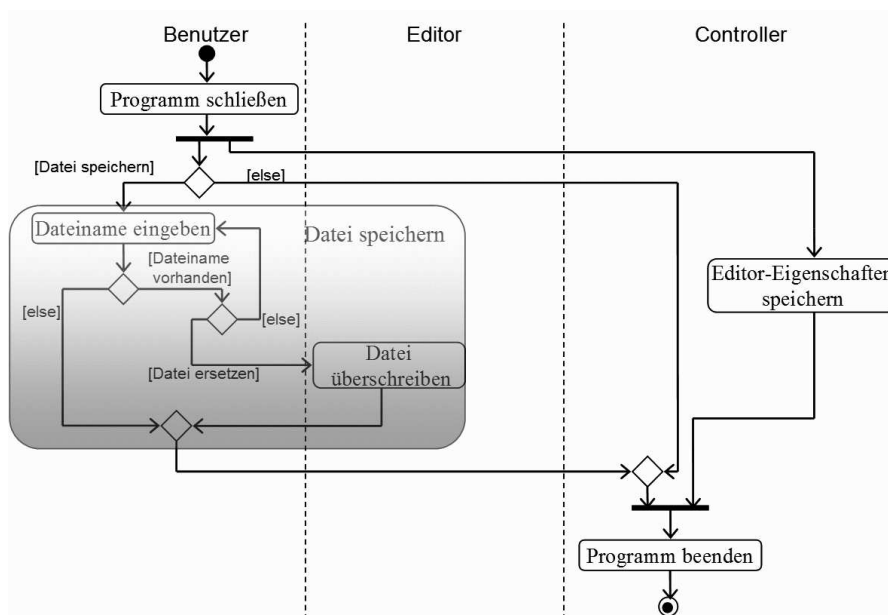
Benutzer

Editor

Controller

Programm schließen

[Datei speichern]

[else]

Dateiname eingeben

Datei speichern

[Dateiname vorhanden]

[else]

[else]

Editor-Eigenschaften speichern

[Datei ersetzen]

Datei überschreiben

Programm beenden